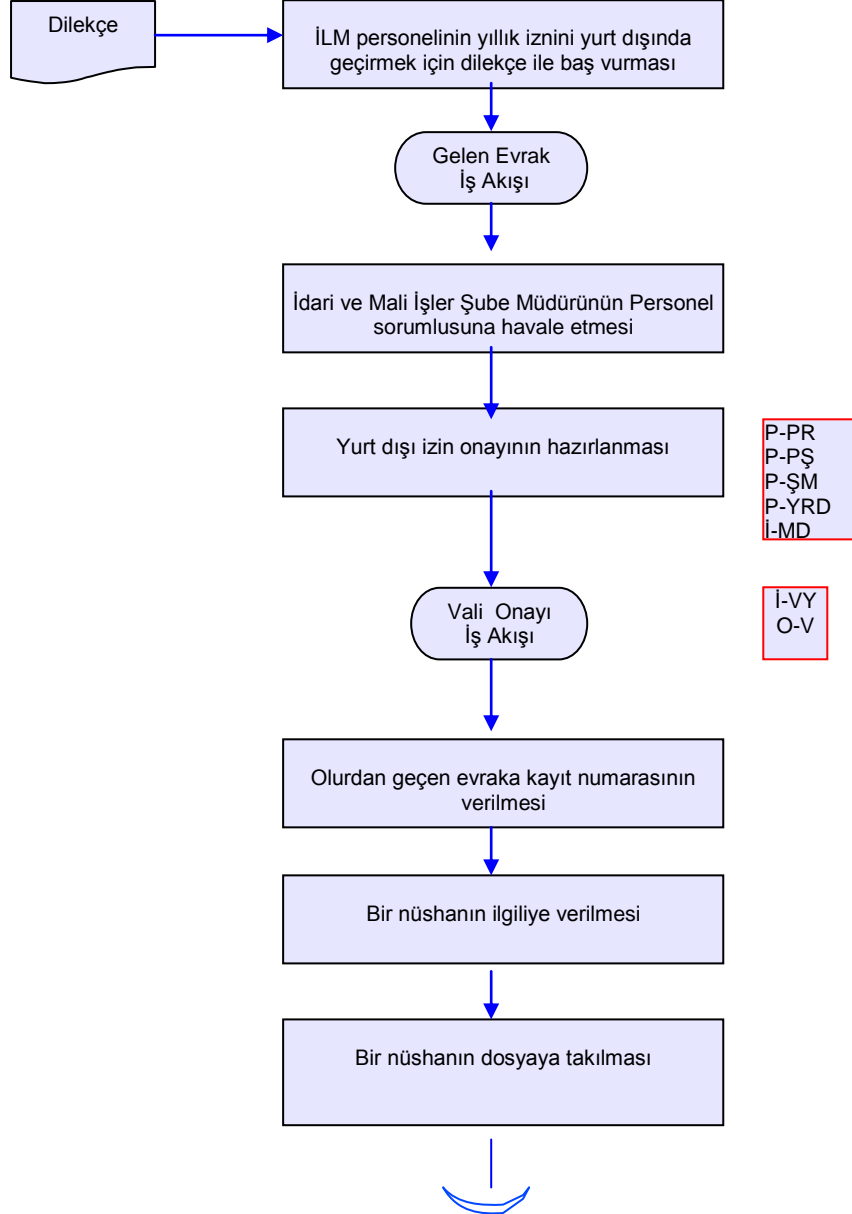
Dilekçe

İLM personelinin yıllık iznini yurt dışında geçirmek için dilekçe ile baş vurması

Gelen Evrak İş Akışı

İdari ve Mali İşler Şube Müdürünün Personel sorumlusuna havale etmesi

Yurt dışı izin onayının hazırlanması

P-PR
P-PŞ
P-ŞM
P-YRD
İ-MD

Vali Onayı İş Akışı

İ-VY
O-V

Olurdan geçen evraka kayıt numarasının verilmesi

Bir nüshanın ilgiliye verilmesi

Bir nüshanın dosyaya takılması